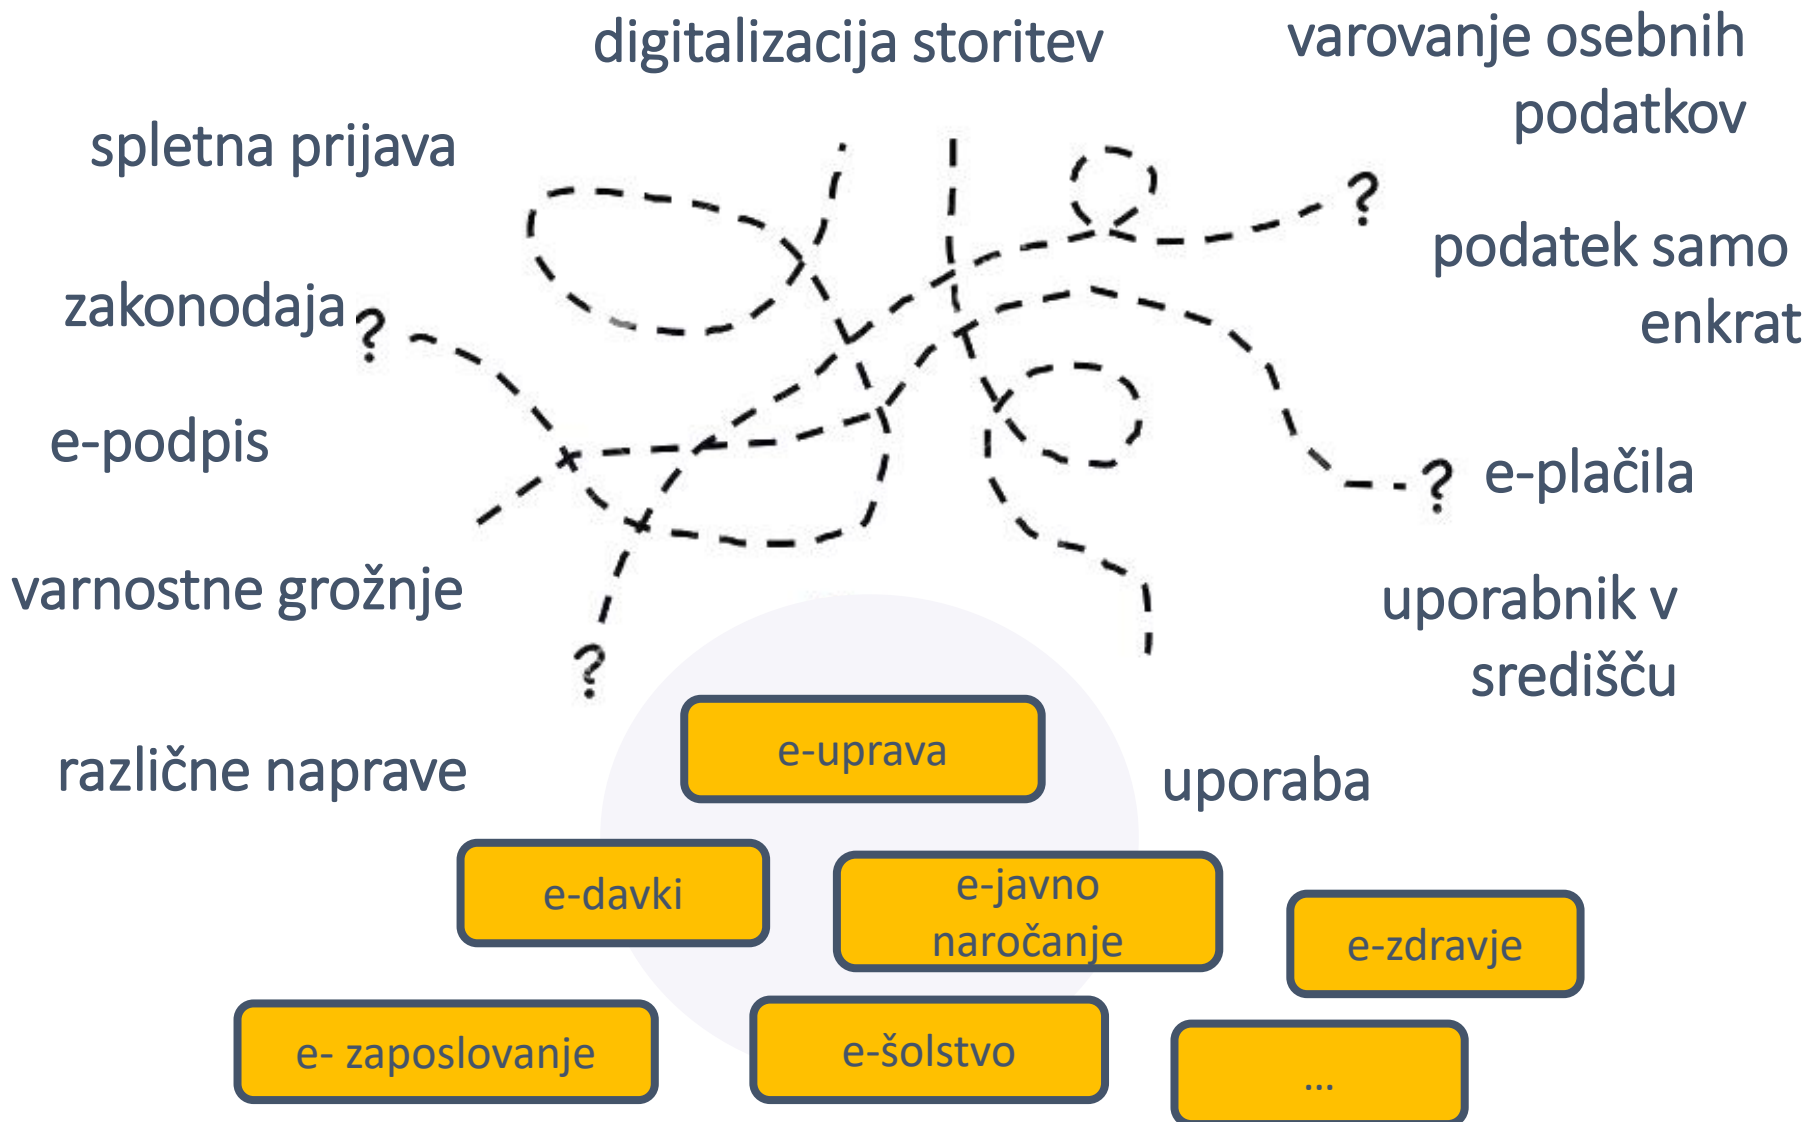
digitalizacija storitev

varovanje osebnih podatkov

spletna prijava

podatek samo enkrat

zakonodaja

?

?

e-podpis

? e-plačila

varnostne grožnje

uporabnik v središču

?

različne naprave

e-uprava

uporaba

e-davki

e-javno naročanje

e-zdravje

e- zaposlovanje

e-šolstvo

...